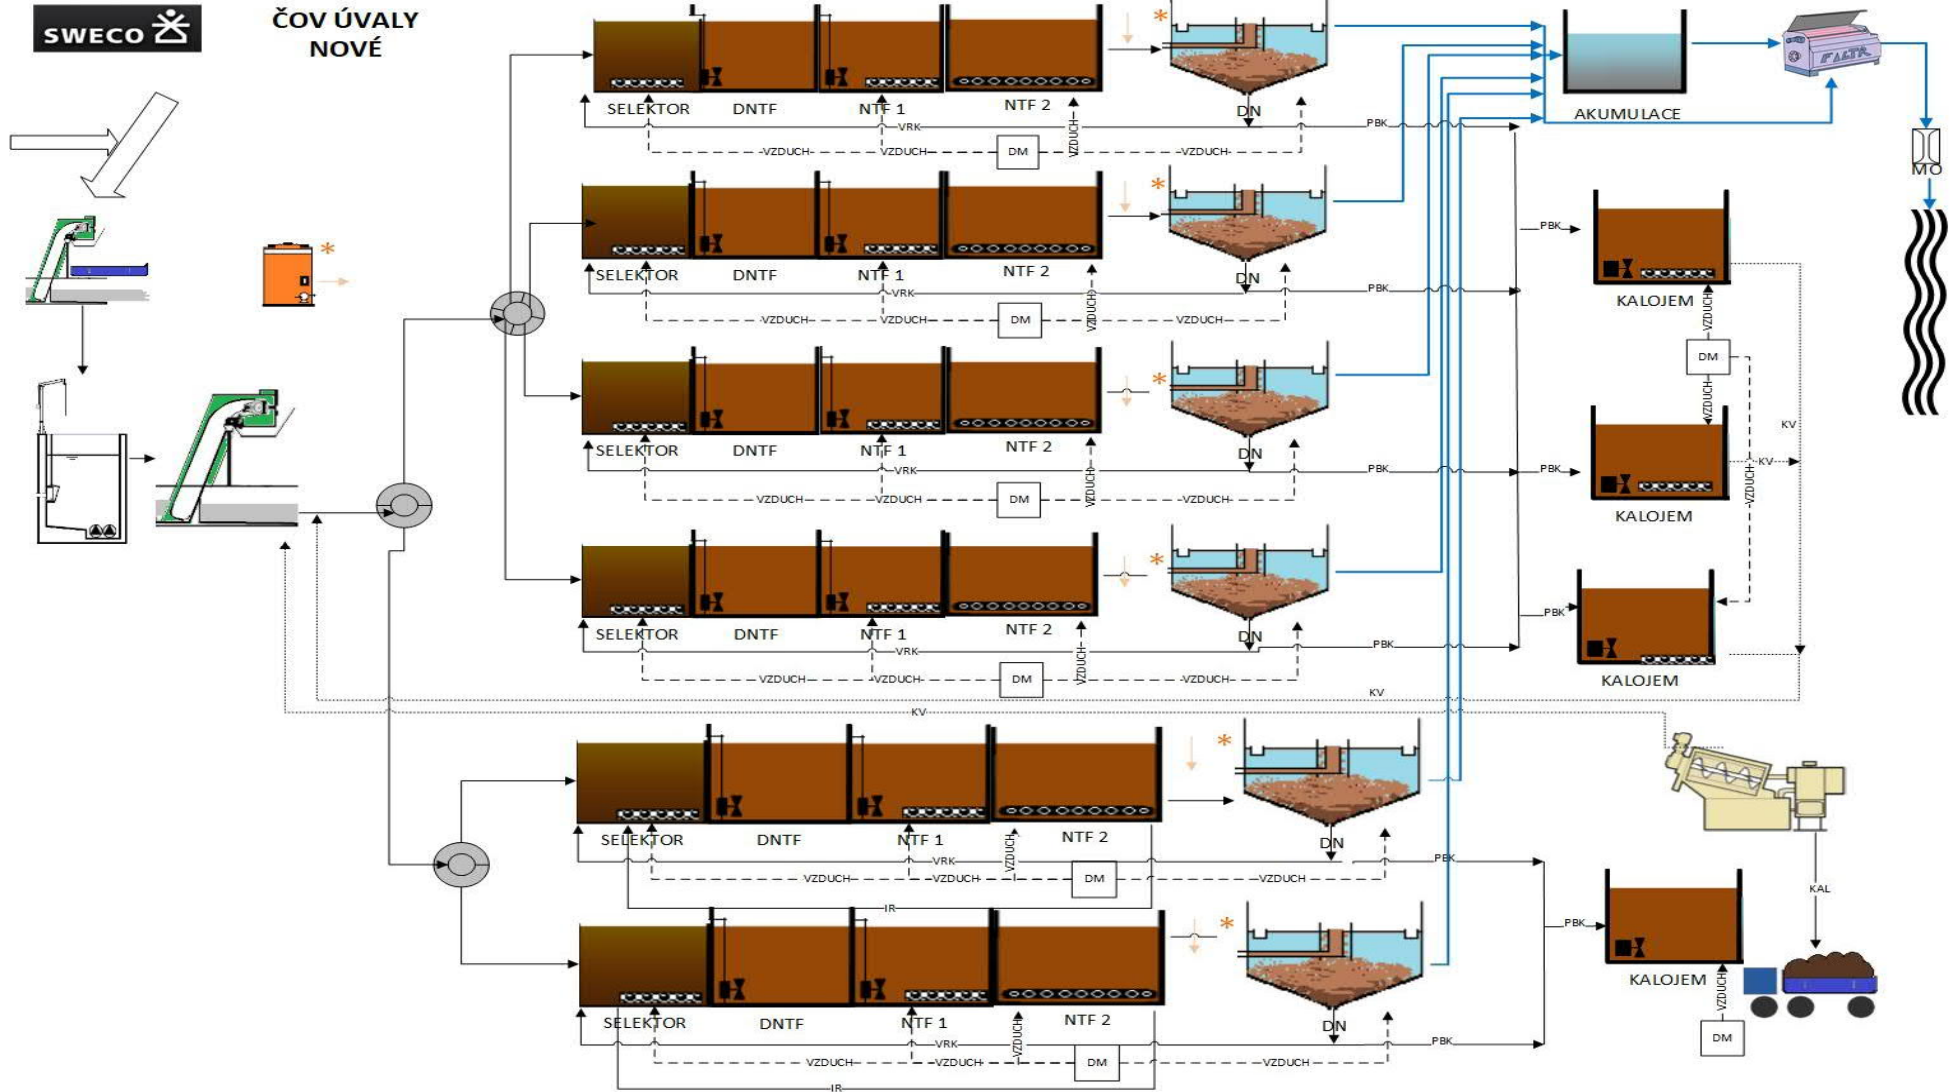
SWECO

ČOV ÚVALY NOVÉ

SELEKTOR DNTF NTF 1 NTF 2
VRK
VZDUCH VZDUCH DM VZDUCH VZDUCH
DN
PBK

SELEKTOR DNTF NTF 1 NTF 2
VRK
VZDUCH VZDUCH DM VZDUCH VZDUCH
DN
PBK

SELEKTOR DNTF NTF 1 NTF 2
VRK
VZDUCH VZDUCH DM VZDUCH VZDUCH
DN
PBK

SELEKTOR DNTF NTF 1 NTF 2
VRK
VZDUCH VZDUCH DM VZDUCH VZDUCH
DN
PBK

KV
KV

SELEKTOR DNTF NTF 1 NTF 2
VRK
VZDUCH VZDUCH DM VZDUCH VZDUCH
IR
DN
PBK

SELEKTOR DNTF NTF 1 NTF 2
VRK
VZDUCH VZDUCH DM VZDUCH VZDUCH
IR
DN
PBK

AKUMULACE
FALTR
MO

PBK
KALOJEM
VZDUCH
DM
VZDUCH
PBK
KALOJEM
KV
KV
VZDUCH
PBK
KALOJEM

KAL
PBK
KALOJEM
VZDUCH
DM